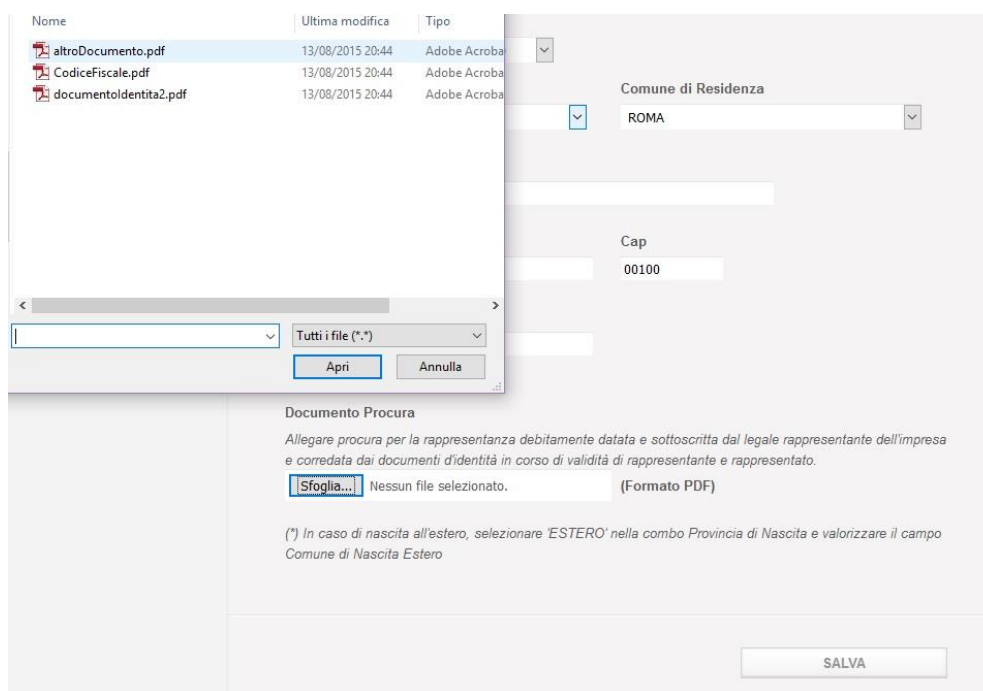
| Nome | Ultima modifica | Tipo |
|---|---|---|
| altroDocumento.pdf | 13/08/2015 20:44 | Adobe Acroba |
| CodiceFiscale.pdf | 13/08/2015 20:44 | Adobe Acroba |
| documentoIdentita2.pdf | 13/08/2015 20:44 | Adobe Acroba |

Tutti i file (*.*)

Apri

Annulla

Comune di Residenza

ROMA

Cap

00100

Documento Procura

Allegare procura per la rappresentanza debitamente datata e sottoscritta dal legale rappresentante dell'impresa e corredata dai documenti d'identità in corso di validità di rappresentante e rappresentato.

Sfoglia... Nessun file selezionato. (Formato PDF)

(*) In caso di nascita all'estero, selezionare 'ESTERO' nella combo Provincia di Nascita e valorizzare il campo Comune di Nascita Estero

SALVA